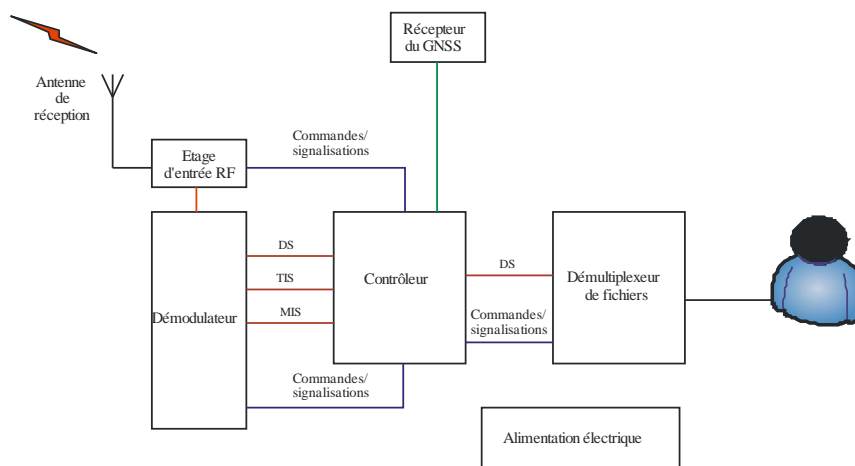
Récepteur du GNSS

Antenne de réception

Commandes/ signalisations

Etage d'entrée RF

DS

TIS

MIS

Démodulateur

Contrôleur

DS

Commandes/ signalisations

Démultiplexeur de fichiers

Commandes/ signalisations

Alimentation électrique